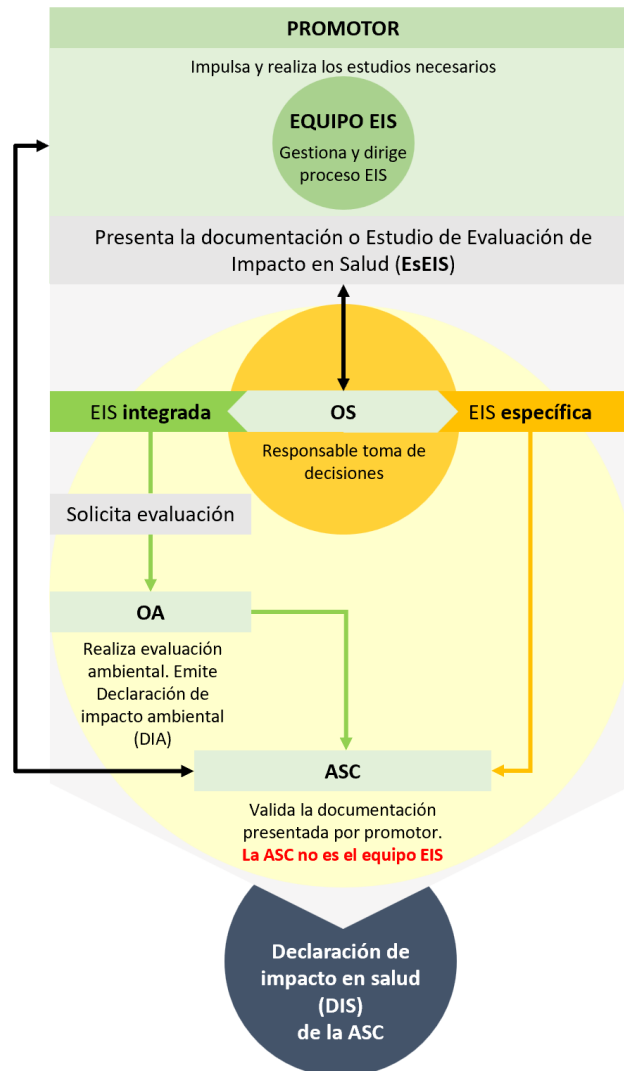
PROMOTOR

Impulsa y realiza los estudios necesarios

EQUIPO EIS

Gestiona y dirige proceso EIS

Presenta la documentación o Estudio de Evaluación de Impacto en Salud (EsEIS)

EIS integrada

OS

EIS específica

Responsable toma de decisiones

Solicita evaluación

OA

Realiza evaluación ambiental. Emite Declaración de impacto ambiental (DIA)

ASC

Valida la documentación presentada por promotor.

La ASC no es el equipo EIS

Declaración de impacto en salud (DIS) de la ASC